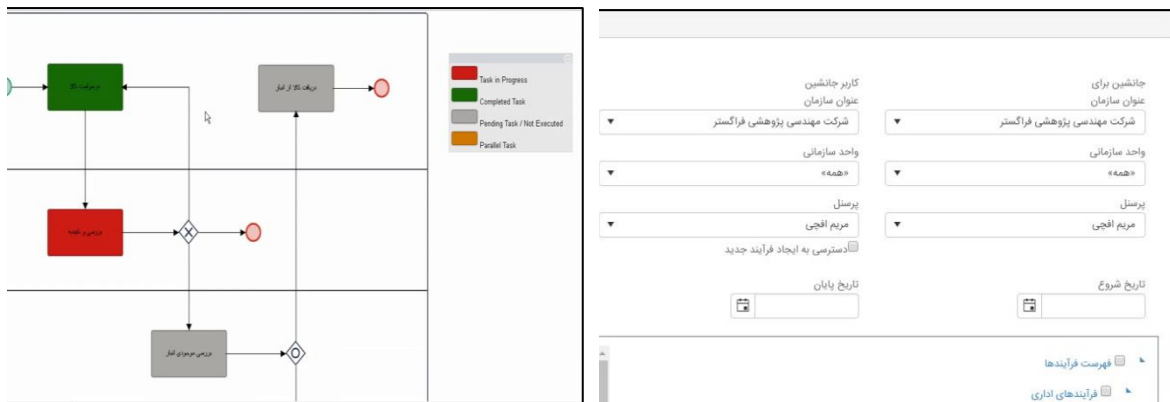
درخواست کالا

دریافت کالا از انبار

بررسی و تایید

بررسی موجودی انبار

Task in Progress
Completed Task
Pending Task / Not Executed
Parallel Task

جانشین برای
عنوان سازمان
شرکت مهندسی پژوهشی فراگستر
واحد سازمانی
«همه»
پرسنل
مریم افجی
تاریخ شروع

کاربر جانشین
عنوان سازمان
شرکت مهندسی پژوهشی فراگستر
واحد سازمانی
«همه»
پرسنل
مریم افجی
دسترسی به ایجاد فرآیند جدید
تاریخ پایان

فهرست فرآیندها
فرآیندهای اداری